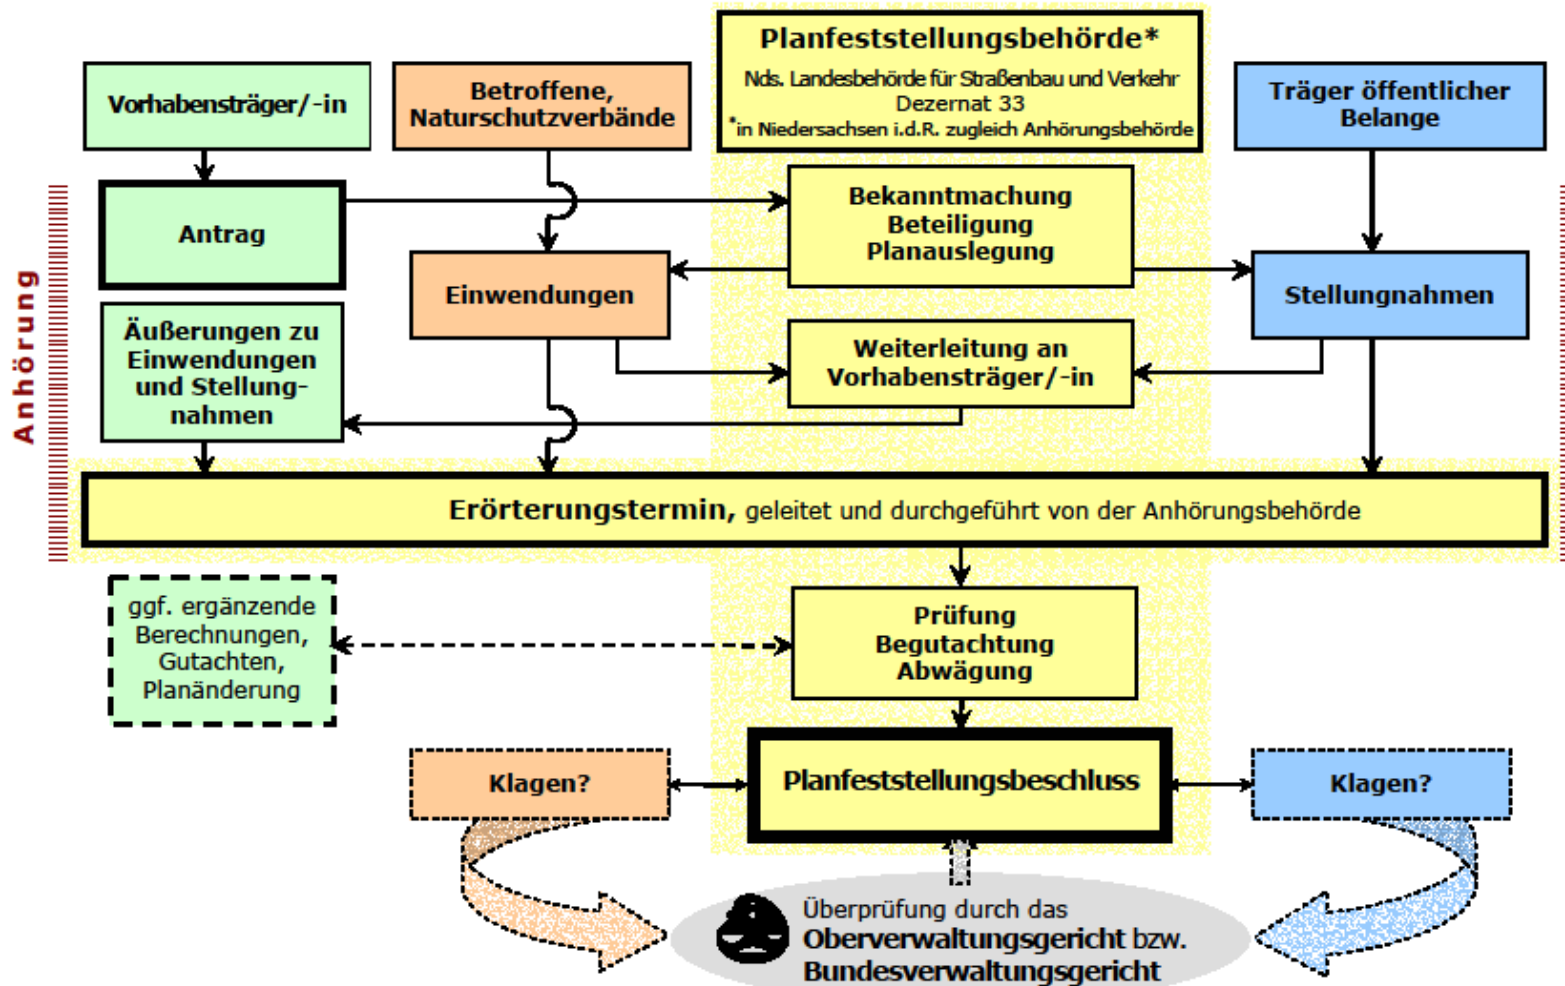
Planfeststellungsbehörde*
Nds. Landesbehörde für Straßenbau und Verkehr
Dezernat 33
*in Niedersachsen i.d.R. zugleich Anhörungsbehörde

Vorhabensträger/-in

Betroffene, Naturschutzverbände

Träger öffentlicher Belange

Anhörung

Antrag

Bekanntmachung
Beteiligung
Planauslegung

Einwendungen

Stellungnahmen

Äußerungen zu Einwendungen und Stellungnahmen

Weiterleitung an Vorhabensträger/-in

Erörterungstermin, geleitet und durchgeführt von der Anhörungsbehörde

ggf. ergänzende Berechnungen, Gutachten, Planänderung

Prüfung
Begutachtung
Abwägung

Klagen?

Planfeststellungsbeschluss

Klagen?

Überprüfung durch das Oberverwaltungsgericht bzw. Bundesverwaltungsgericht